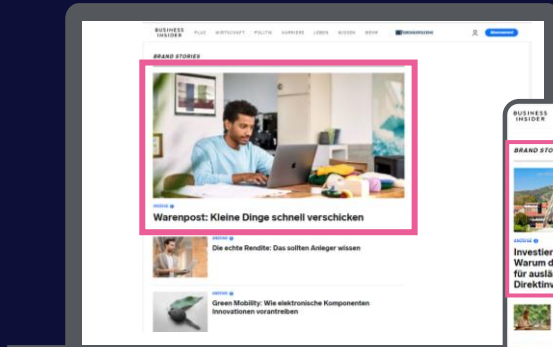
BUSINESS INSIDER PLUS WIRTSCHAFT POLITIK KARRIERE LEBEN WISSEN BEIR

Abonnement

BRAND STORIES

ANZEIGE

Warenpost: Kleine Dinge schnell verschicken

ANZEIGE

Die echte Rendite: Das sollten Anleger wissen

ANZEIGE

Green Mobility: Wie elektronische Komponenten Innovationen vorantreiben

BUSINESS INSIDER

BRAND STO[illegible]

ANZEIGE

Investier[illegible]
Warum d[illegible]
für auslä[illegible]
Direktinv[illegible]